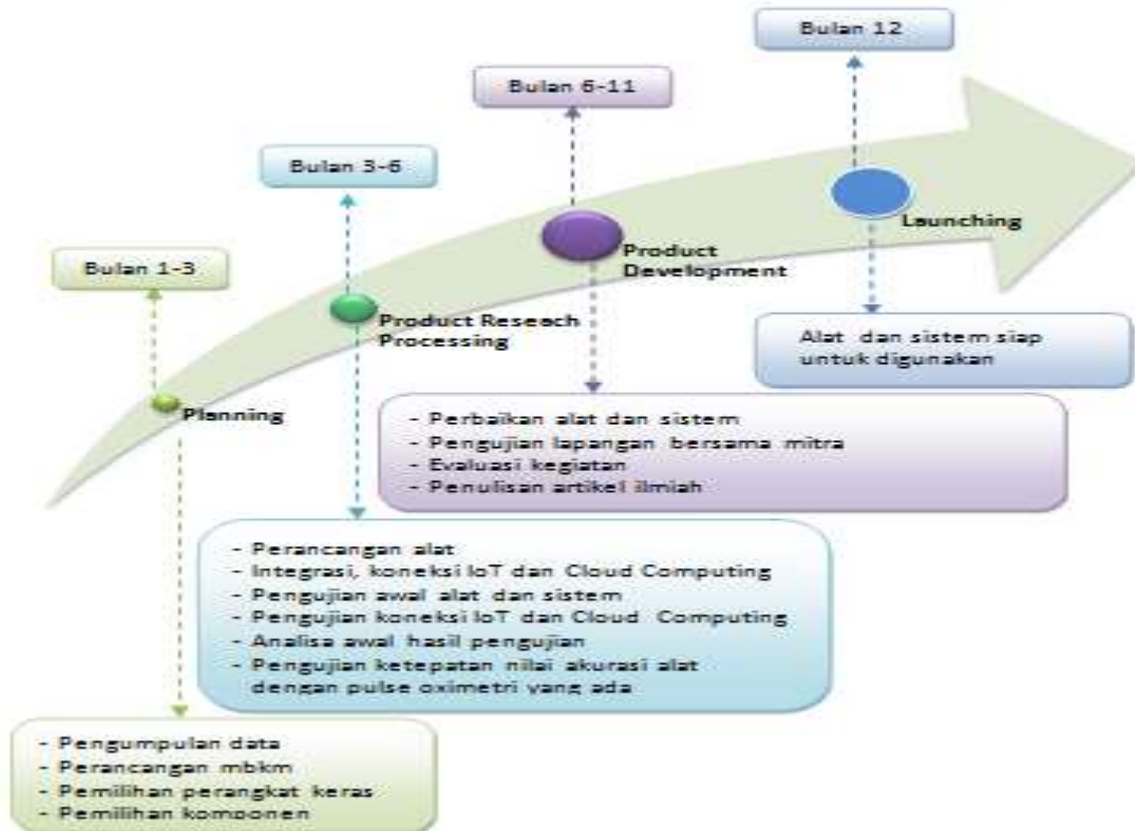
Bulan 12

Bulan 6-11

Bulan 3-6

Bulan 1-3

Launching

Product Development

Product Reseach Processing

Planning

Alat dan sistem siap untuk digunakan

- Perbaikan alat dan sistem
- Pengujian lapangan bersama mitra
- Evaluasi kegiatan
- Penulisan artikel ilmiah

- Perancangan alat
- Integrasi, koneksi IoT dan Cloud Computing
- Pengujian awal alat dan sistem
- Pengujian koneksi IoT dan Cloud Computing
- Analisa awal hasil pengujian
- Pengujian ketepatan nilai akurasi alat dengan pulse oximetri yang ada

- Pengumpulan data
- Perancangan mbkm
- Pemilihan perangkat keras
- Pemilihan komponen